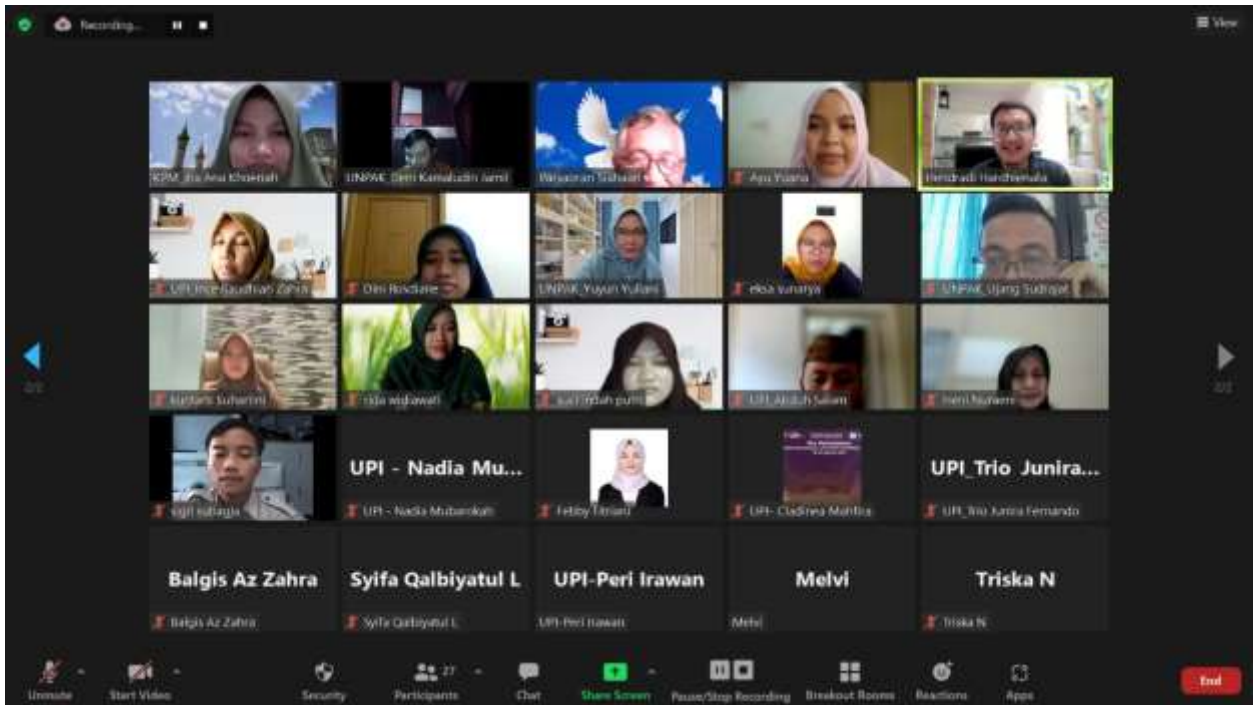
Recording...

View

KPM_Ina Anu Khoeriah
UNPAK_Deni Kamaludin Jamil
Panjaoran Siahaan
Ayu Yuana
Hendradi Handhenalia
UPI_Ince Saudhiah ZiPra
Dini Rosdiani
UNPAK_Yuyun Yuliani
eksa sunarya
UNPAK_Ujang Sudrajat
Kustanti Suhartini
rida wigiawati
sus Endah purni
UPI_Abduh Salam
Heni Nuraeni
egit subagja
UPI - Nadia Mu...
UPI - Nadia Mubarokah
Febby Fitriani
UPI- Cladinea Mahfira
UPI_Trio Junira...
UPI_Trio Junira Fernando
Balgis Az Zahra
Balgis Az Zahra
Syifa Qalbiyatul L
Syifa Qalbiyatul L
UPI-Peri Irawan
UPI-Peri Irawan
Melvi
Melvi
Triska N
Triska N

Unmute
Start Video
Security
Participants 27
Chat
Share Screen
Pause/Stop Recording
Breakout Rooms
Reactions
Apps
End